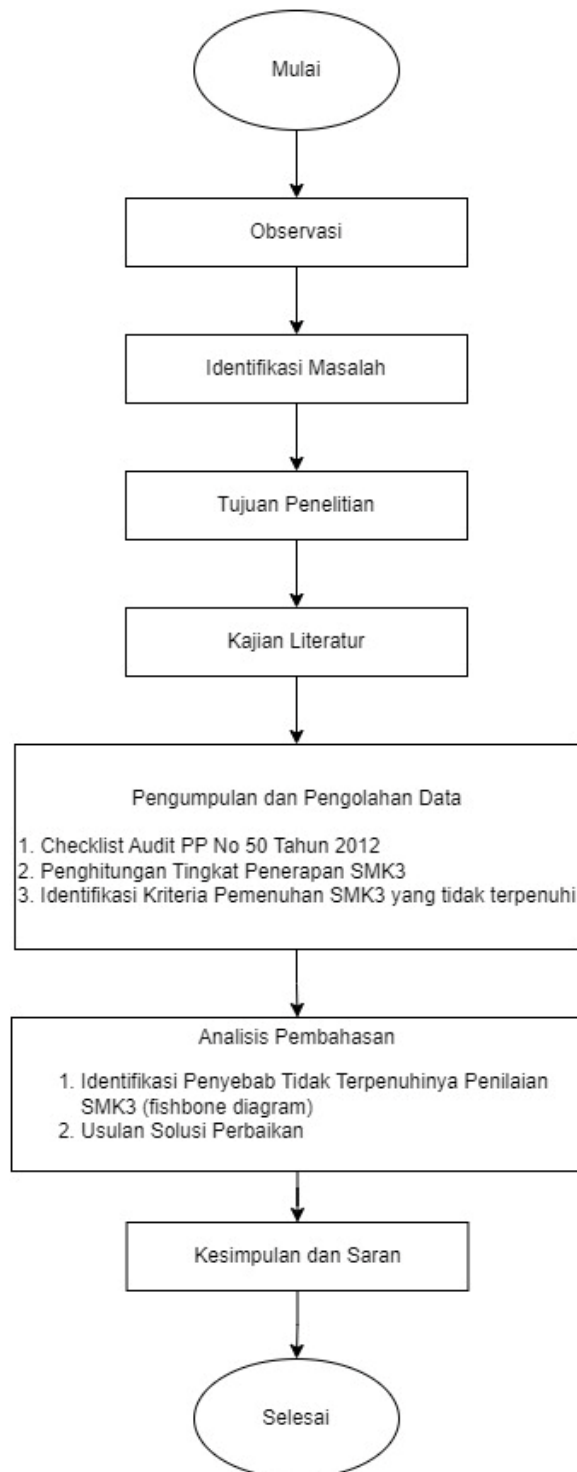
Mulai

Observasi

Identifikasi Masalah

Tujuan Penelitian

Kajian Literatur

Pengumpulan dan Pengolahan Data

1. Checklist Audit PP No 50 Tahun 2012
2. Penghitungan Tingkat Penerapan SMK3
3. Identifikasi Kriteria Pemenuhan SMK3 yang tidak terpenuhi

Analisis Pembahasan

1. Identifikasi Penyebab Tidak Terpenuhinya Penilaian SMK3 (fishbone diagram)
2. Usulan Solusi Perbaikan

Kesimpulan dan Saran

Selesai